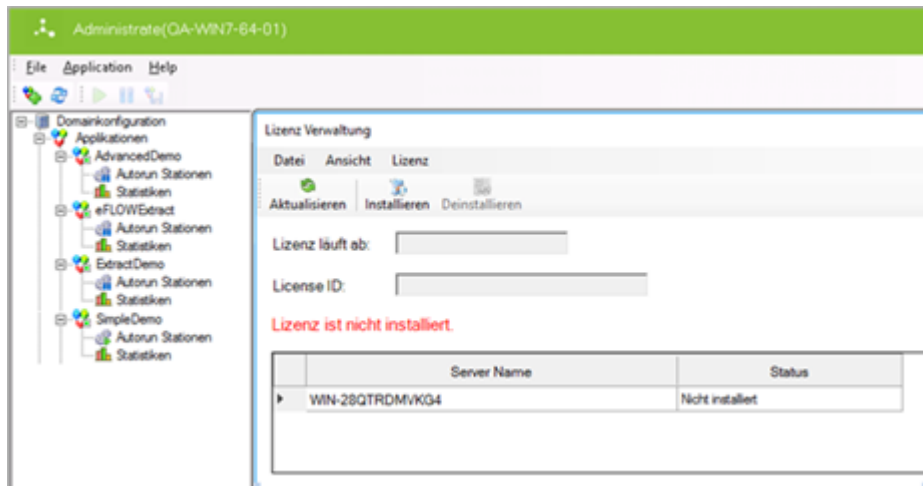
Administrate(QA-WIN7-64-01)

File Application Help

Domainkonfiguration
Applikationen
AdvancedDemo
Autorun Stationen
Statistiken
eFLOWExtract
Autorun Stationen
Statistiken
ExtractDemo
Autorun Stationen
Statistiken
SimpleDemo
Autorun Stationen
Statistiken

Lizenz Verwaltung

Datei Ansicht Lizenz

Aktualisieren Installieren Deinstallieren

Lizenz läuft ab:

License ID:

Lizenz ist nicht installiert.

| | Server Name | Status |
|---|---|---|
| ▸ | WIN-28QTRDMVKG4 | Nicht installiert |